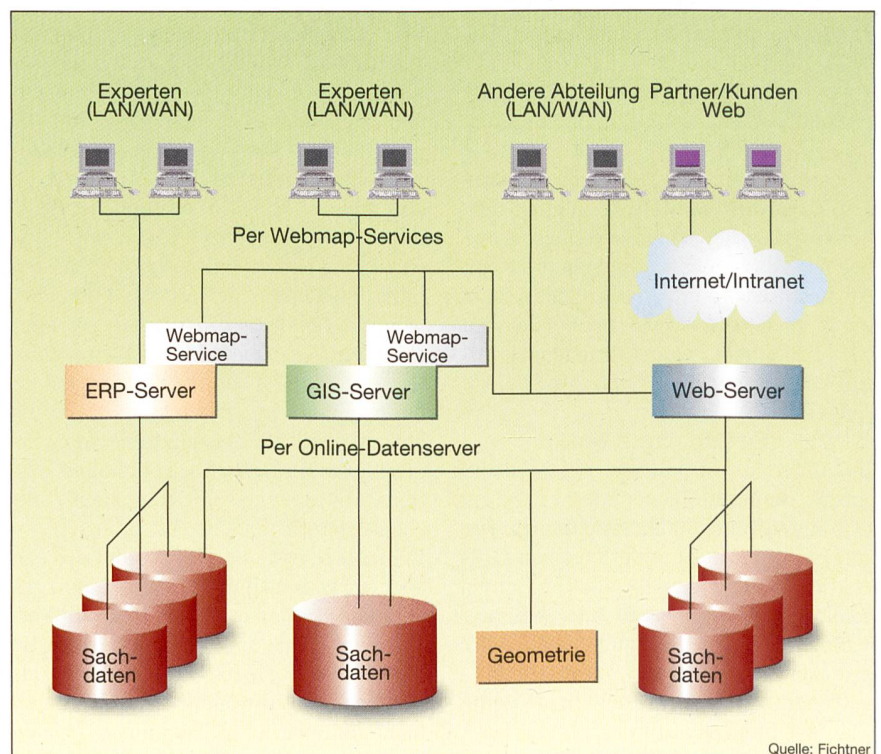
Experten (LAN/WAN)

Experten (LAN/WAN)

Andere Abteilung (LAN/WAN)

Partner/Kunden Web

Per Webmap-Services

Internet/Intranet

Webmap-Service

Webmap-Service

ERP-Server

GIS-Server

Web-Server

Per Online-Datenserver

Sachdaten

Sachdaten

Geometrie

Sachdaten

Quelle: Fichtner